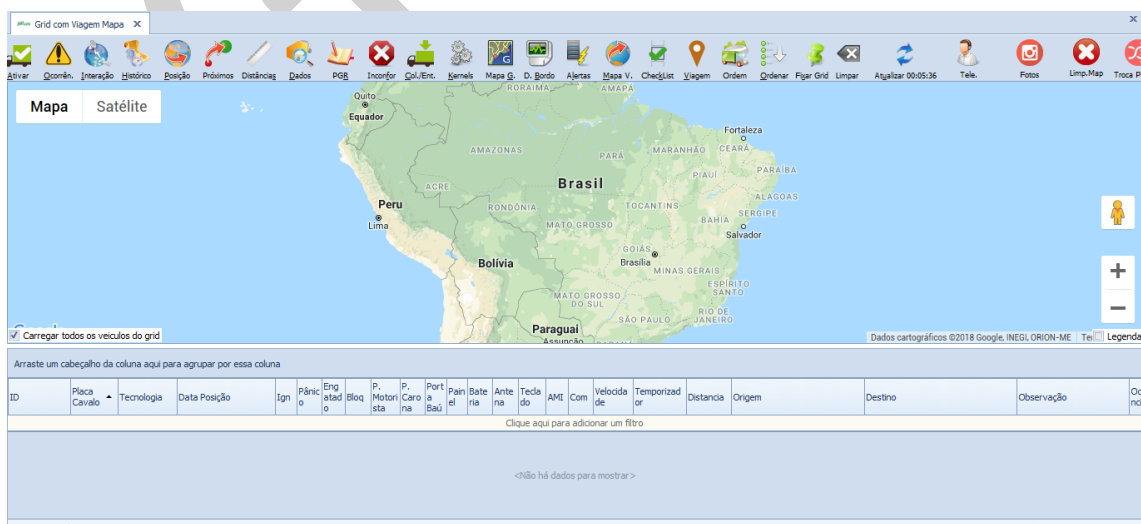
Grid com Viagem Mapa ×

Ativar Ocorrên. Interação Histórico Posição Próximos Distâncias Dados PGR Inconfor Col./Ent. Kernels Mapa G. D. Bordo Alertas Mapa V. CheckList Viagem Ordem Ordenar Fixar Grid Limpar Atualizar 00:05:36 Tele. Fotos Limp.Map Troca P

Mapa Satélite

RORAIMA AMAPÁ Quito Equador Fortaleza AMAZONAS PARÁ MARANHÃO CEARÁ PIAUÍ PARAÍBA ACRE Brasil ALAGOAS Peru RONDÔNIA TOCANTINS SERGIPE Lima BAHIA MATO GROSSO Salvador GOIÁS Brasília Bolívia MINAS GERAIS ESPÍRITO SANTO MATO GROSSO DO SUL RIO DE JANEIRO SÃO PAULO Paraguai Assunção

Carregar todos os veiculos do grid

Dados cartográficos ©2018 Google, INEGI, ORION-ME Ter Legenda

Arraste um cabeçalho da coluna aqui para agrupar por essa coluna

| ID | Placa Cavalo | Tecnologia | Data Posição | Ign | Pânico | Engatado | Bloq | P. Motorista | P. Carona | Porta Baú | Painel | Bateria | Antena | Teclado | AMI | Com | Velocidade | Temporizador | Distancia | Origem | Destino | Observação | Oc no |
|---|---|---|---|---|---|---|---|---|---|---|---|---|---|---|---|---|---|---|---|---|---|---|---|

Clique aqui para adicionar um filtro

<Não há dados para mostrar>